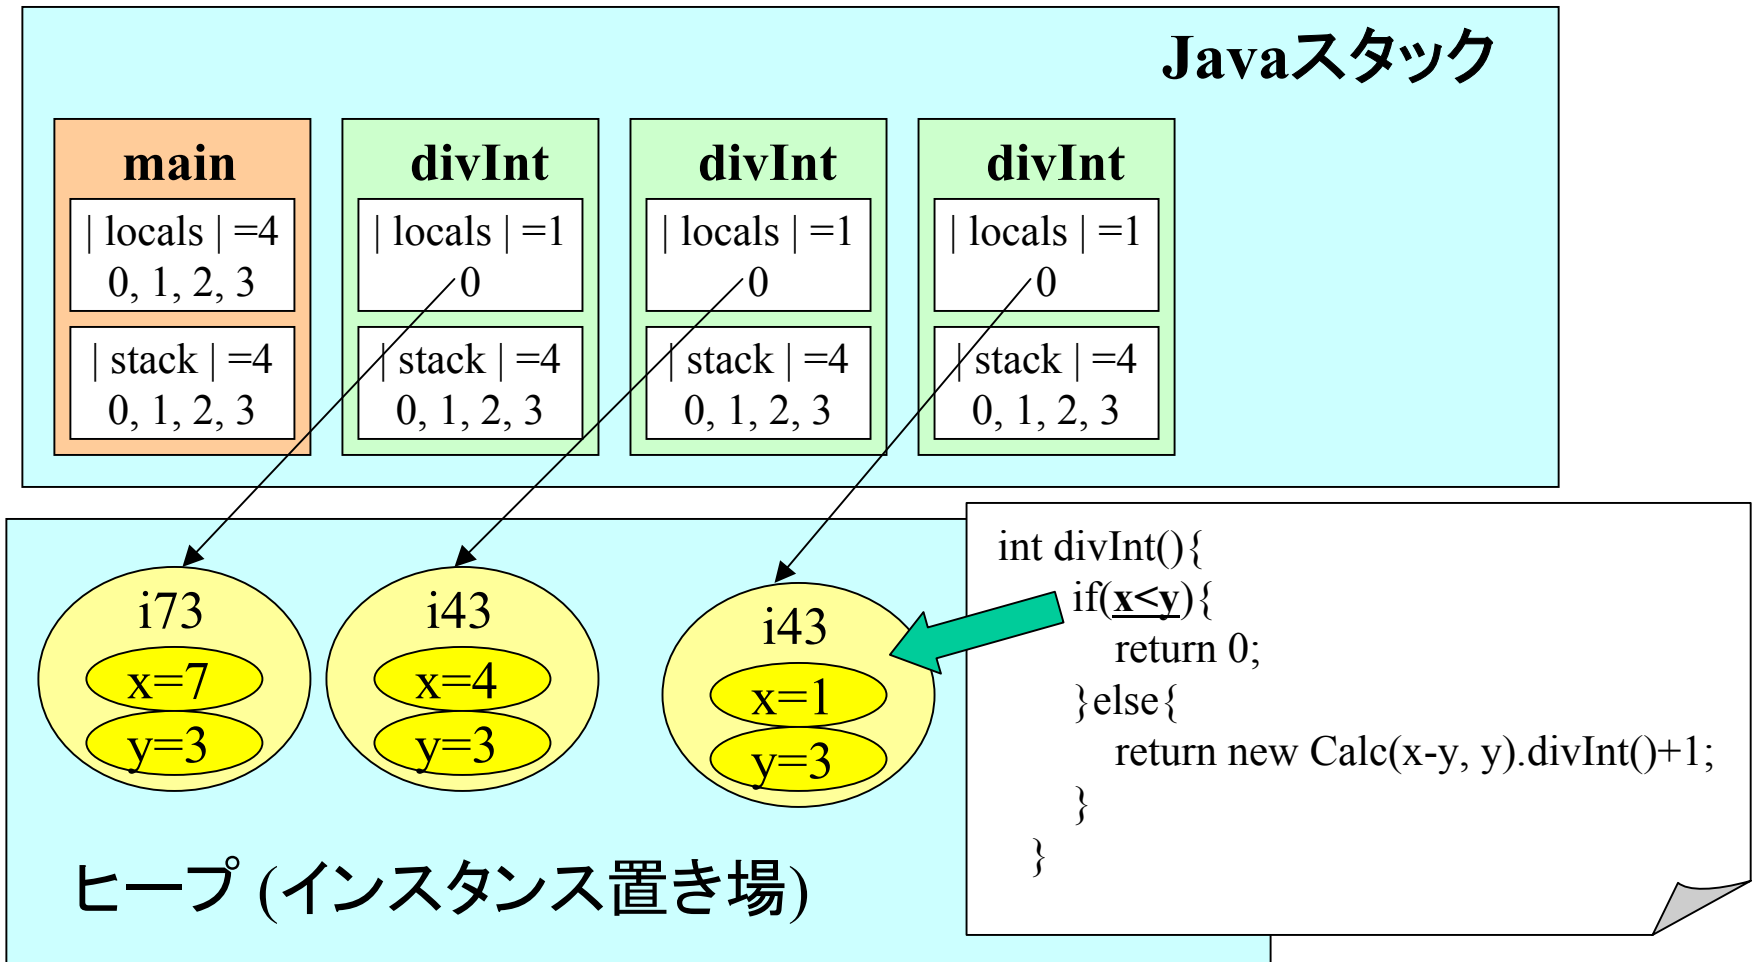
Javaスタック

main
| locals | =4
0, 1, 2, 3
| stack | =4
0, 1, 2, 3

divInt
| locals | =1
0
| stack | =4
0, 1, 2, 3

divInt
| locals | =1
0
| stack | =4
0, 1, 2, 3

divInt
| locals | =1
0
| stack | =4
0, 1, 2, 3

i73
x=7
y=3

i43
x=4
y=3

i43
x=1
y=3

int divInt(){
if(x<y){
return 0;
}else{
return new Calc(x-y, y).divInt()+1;
}
}

ヒープ (インスタンス置き場)